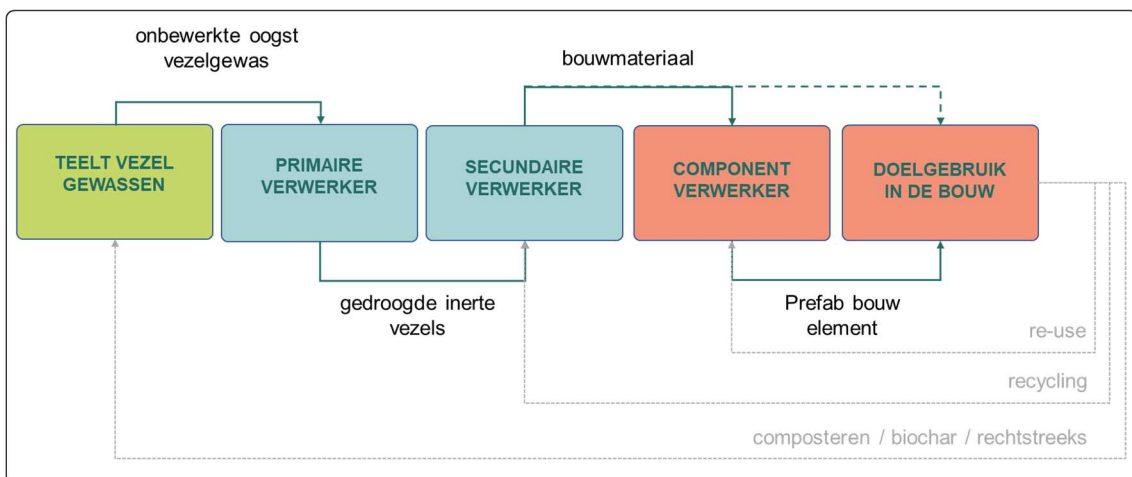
onbewerkte oogst vezelgewas

bouwmateriaal

TEELT VEZEL GEWASSEN

PRIMAIRE VERWERKER

SECUNDAIRE VERWERKER

COMPONENT VERWERKER

DOELGEBRUIK IN DE BOUW

gedroogde inerte vezels

Prefab bouw element

re-use

recycling

composteren / biochar / rechtstreeks